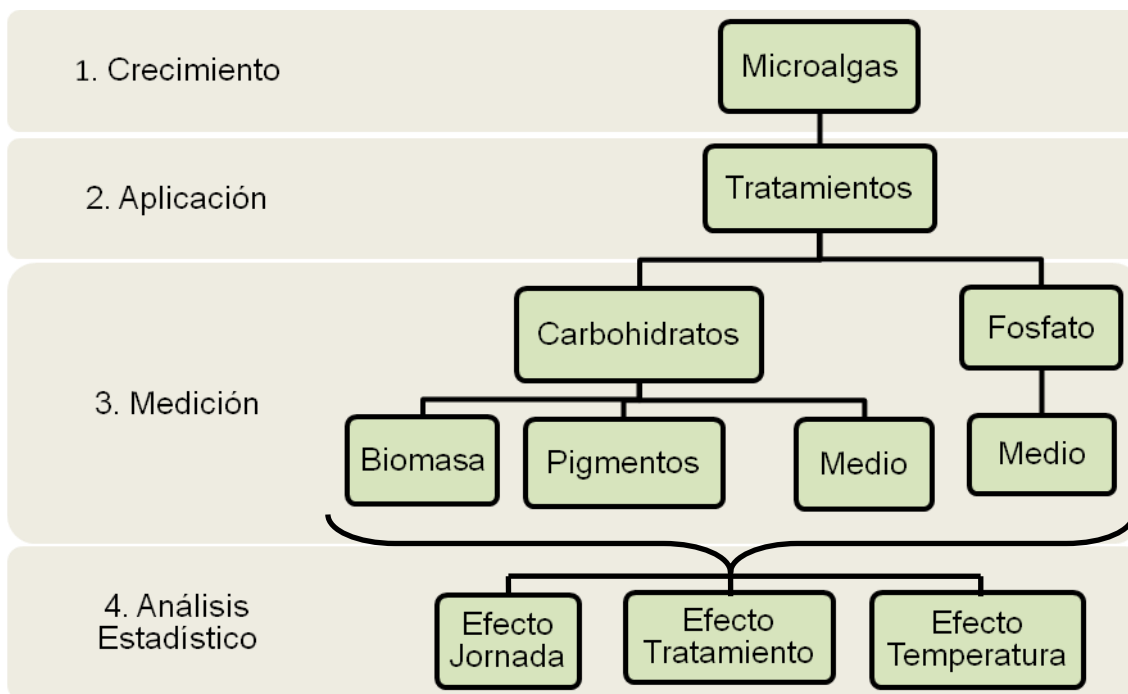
1. Crecimiento

Microalgas

2. Aplicación

Tratamientos

3. Medición

Carbohidratos

Fosfato

Biomasa

Pigmentos

Medio

Medio

4. Análisis Estadístico

Efecto Jornada

Efecto Tratamiento

Efecto Temperatura